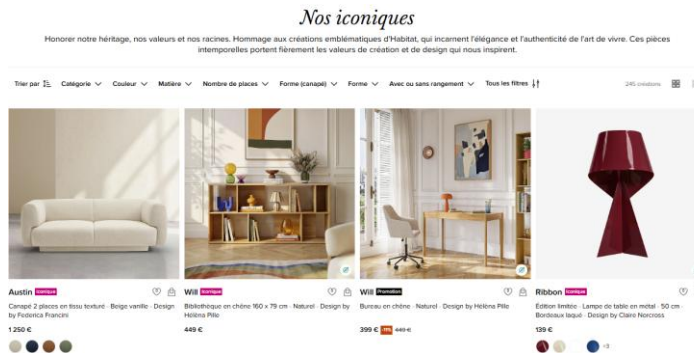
Nos iconiques

Honorer notre héritage, nos valeurs et nos racines. Hommage aux créations emblématiques d'Habitat, qui incarnent l'élégance et l'authenticité de l'art de vivre. Ces pièces intemporelles portent fièrement les valeurs de création et de design qui nous inspirent.

Trier par | Catégorie | Couleur | Matière | Nombre de places | Forme (canapé) | Forme | Avec ou sans rangement | Tous les filtres

245 créations

Austin Iconique
Canapé 2 places en tissu texturé · Beige vanille · Design by Federica Francini
1 250 €

Will Iconique
Bibliothèque en chêne 160 x 79 cm · Naturel · Design by Hélèna Pille
449 €

Will Promotion
Bureau en chêne · Naturel · Design by Hélèna Pille
399 € -11% 449 €

Ribbon Iconique
Édition limitée · Lampe de table en métal · 50 cm · Bordeaux laqué · Design by Claire Norcross
139 €
+3